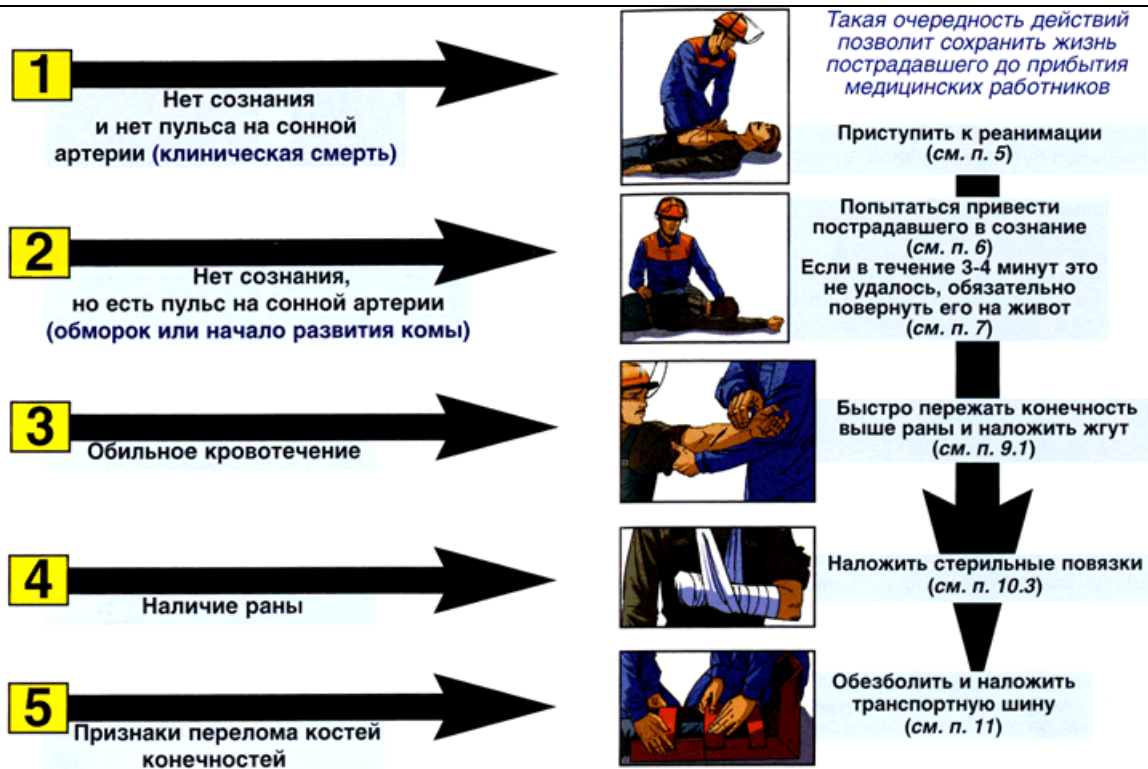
Такая очередность действий позволит сохранить жизнь пострадавшего до прибытия медицинских работников

1

Нет сознания и нет пульса на сонной артерии (клиническая смерть)

Приступить к реанимации (см. п. 5)

2

Нет сознания, но есть пульс на сонной артерии (обморок или начало развития комы)

Попытаться привести пострадавшего в сознание (см. п. 6)
Если в течение 3-4 минут это не удалось, обязательно повернуть его на живот (см. п. 7)

3

Обильное кровотечение

Быстро пережать конечность выше раны и наложить жгут (см. п. 9.1)

4

Наличие раны

Наложить стерильные повязки (см. п. 10.3)

5

Признаки перелома костей конечностей

Обезболить и наложить транспортную шину (см. п. 11)